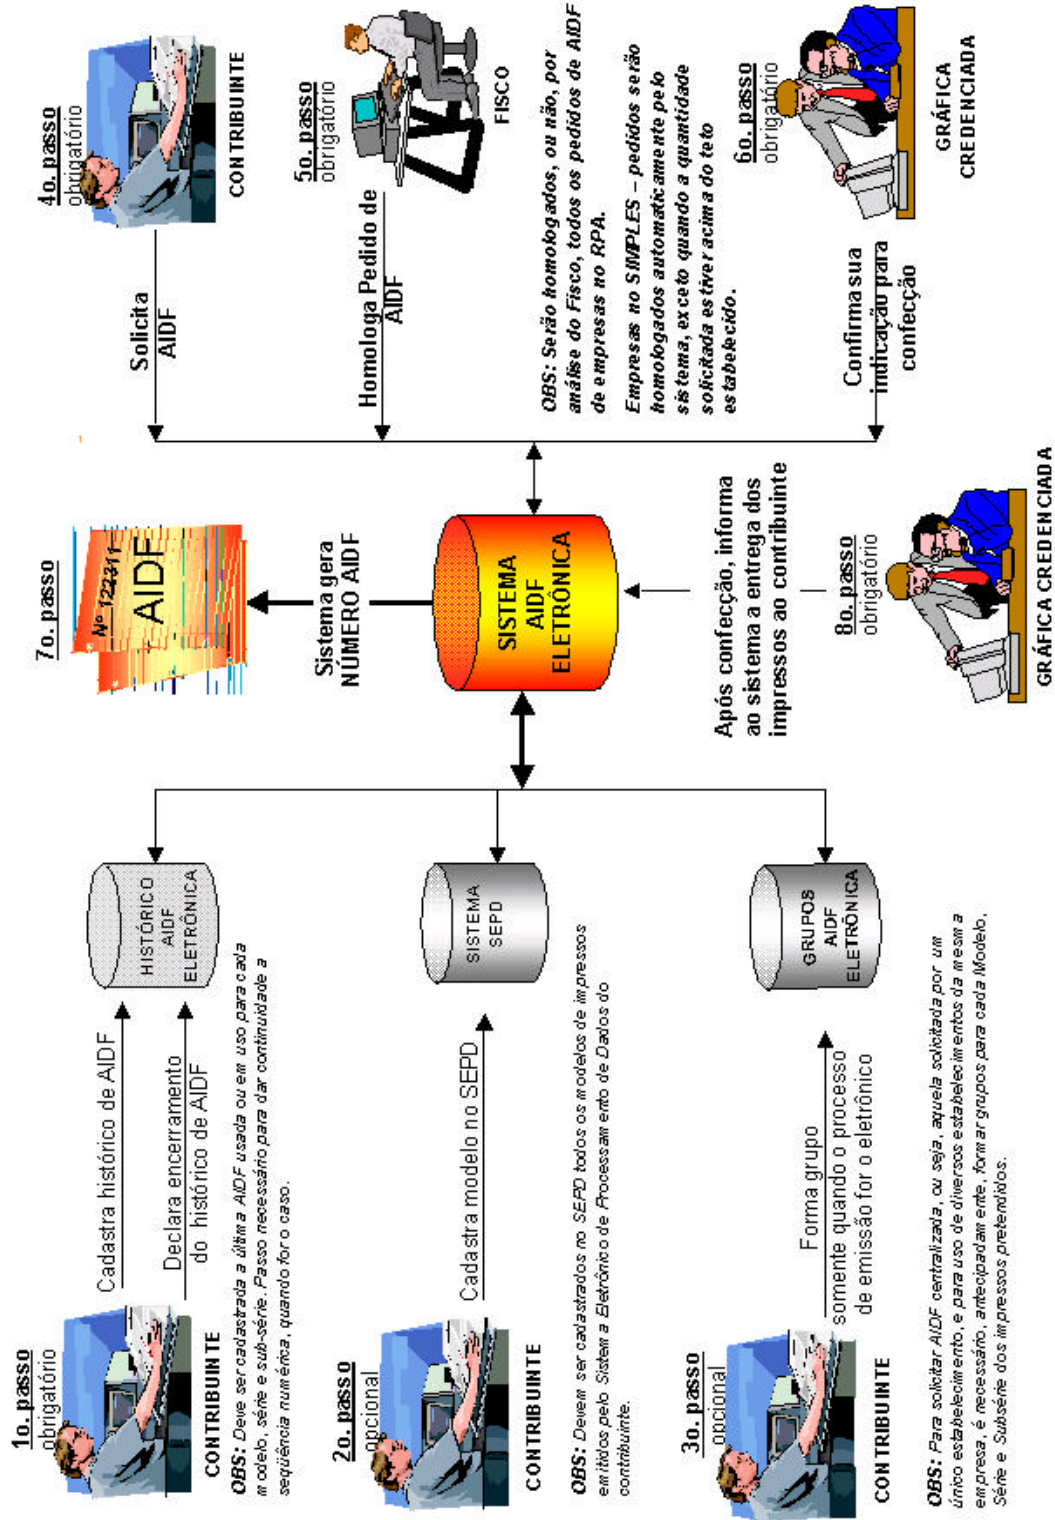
1o. passo
obrigatório

CONTRIBUINTE

Cadastra histórico de AIDF

Declara encerramento do histórico de AIDF

HISTÓRICO AIDF ELETRÔNICA

OBS: Deve ser cadastrada a última AIDF usada ou em uso para cada modelo, série e sub-série. Passo necessário para dar continuidade a seqüência numérica, quando for o caso.

2o. passo
opcional

CONTRIBUINTE

Cadastra modelo no SEPD

SISTEMA SEPD

OBS: Devem ser cadastrados no SEPD todos os modelos de impressos emitidos pelo Sistema Eletrônico de Processamento de Dados do contribuinte.

3o. passo
opcional

CONTRIBUINTE

Forma grupo
somente quando o processo de emissão for o eletrônico

GRUPOS AIDF ELETRÔNICA

OBS: Para solicitar AIDF centralizada, ou seja, aquela solicitada por um único estabelecimento, e para uso de diversos estabelecimentos da mesma empresa, é necessário, antecipadamente, formar grupos para cada Modelo, Série e Subsérie dos impressos pretendidos.

7o. passo

Nº 122311
AIDF

Sistema gera NÚMERO AIDF

SISTEMA AIDF ELETRÔNICA

Após confecção, informa ao sistema a entrega dos impressos ao contribuinte

8o. passo
obrigatório

GRÁFICA CREDENCIADA

4o. passo
obrigatório

CONTRIBUINTE

Solicita AIDF

5o. passo
obrigatório

FISCO

Homologa Pedido de AIDF

OBS: Serão homologados, ou não, por análise do Fisco, todos os pedidos de AIDF de empresas no RPA.

Empresas no SIMPLES – pedidos serão homologados automaticamente pelo sistema, exceto quando a quantidade solicitada estiver acima do teto estabelecido.

6o. passo
obrigatório

GRÁFICA CREDENCIADA

Confirma sua indicação para confecção